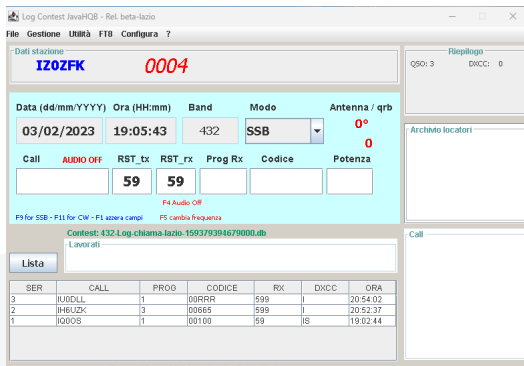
Log Contest JavaHQB - Rel. beta-lazio

File Gestione Utilità FT8 Configura ?

Dati stazione
IZ0ZFK 0004

Riepilogo
QSO: 3 DXCC: 0

Data (dd/mm/YYYY) Ora (HH:mm) Band Modo Antenna / qrb
03/02/2023 19:05:43 432 SSB
0°
0

Archivio locatori

Call AUDIO OFF RST_tx RST_rx Prog Rx Codice Potenza
59 59
F4 Audio Off
F9 for SSB - F11 for CW - F1 azzera campi F5 cambia frequenza

Contest: 432-Log-chiama-lazio-1593793467900.db
Lavorati
Lista

Call

| SER | CALL | PROG | CODICE | RX | DXCC | ORA |
|---|---|---|---|---|---|---|
| 3 | IU0DLL | 1 | 00RRR | 599 | I | 20:54:02 |
| 2 | IH6UZK | 3 | 00665 | 599 | I | 20:52:37 |
| 1 | IQ0OS | 1 | 00100 | 59 | IS | 19:02:44 |